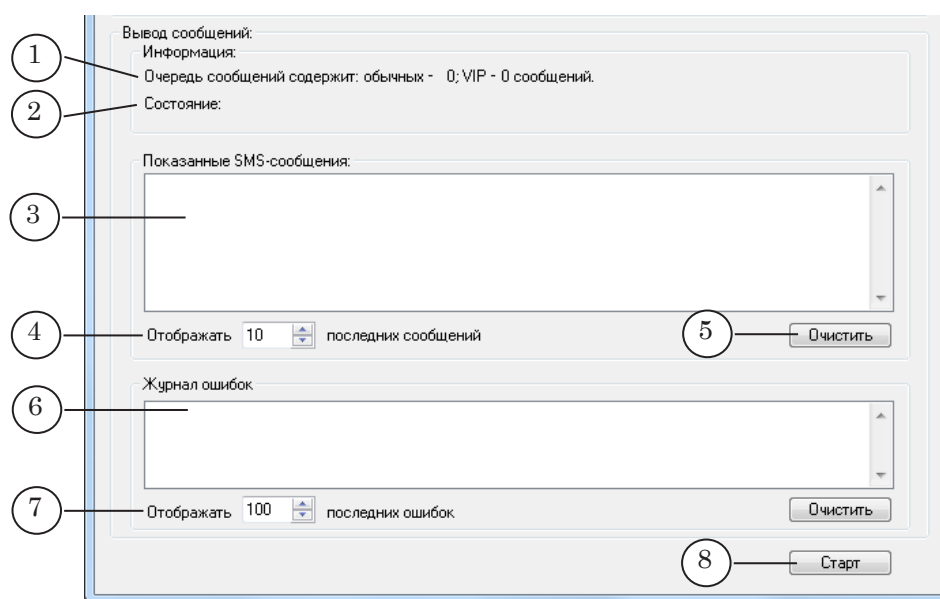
Вывод сообщений:

Информация:

1

Очередь сообщений содержит: обычных - 0; VIP - 0 сообщений.

2

Состояние:

Показанные SMS-сообщения:

3

4

Отображать 10 последних сообщений

5

Очистить

Журнал ошибок

6

7

Отображать 100 последних ошибок

Очистить

8

Старт